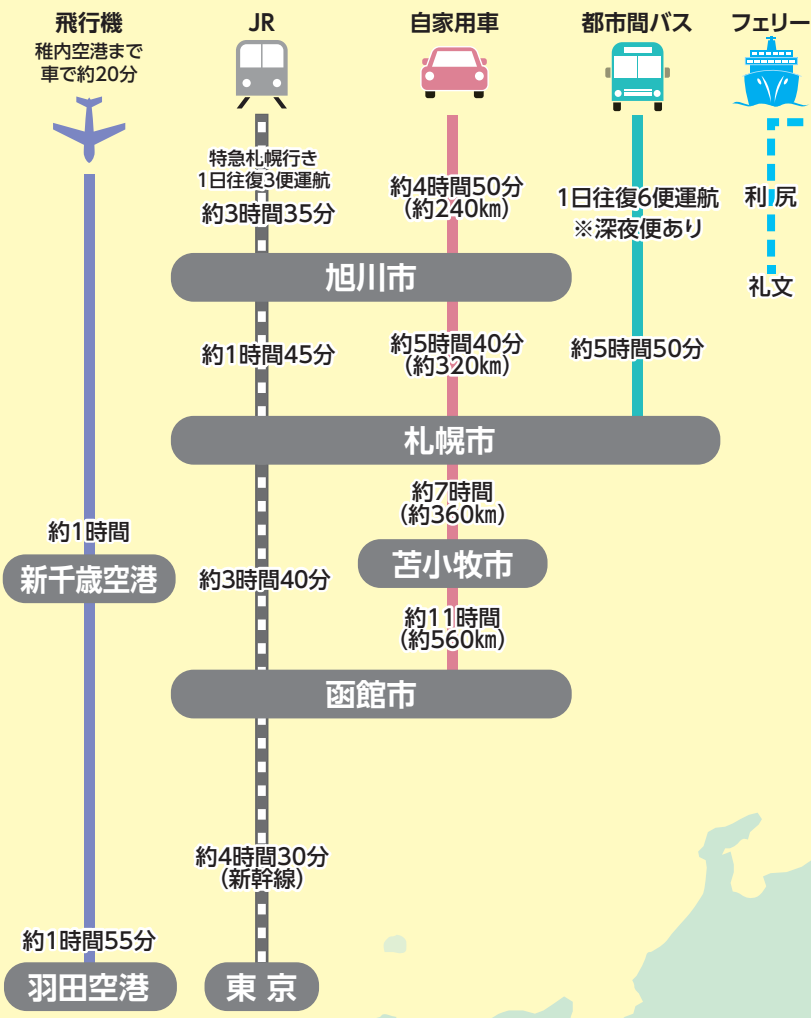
飛行機
稚内空港まで車で約20分

JR

自家用車

都市間バス

フェリー

特急札幌行き
1日往復3便運航
約3時間35分

約4時間50分
(約240㎞)

1日往復6便運航
※深夜便あり

利尻

礼文

旭川市

約1時間45分

約5時間40分
(約320㎞)

約5時間50分

札幌市

約7時間
(約360㎞)

約1時間

新千歳空港

苫小牧市

約3時間40分

約11時間
(約560㎞)

函館市

約4時間30分
(新幹線)

約1時間55分

羽田空港

東 京